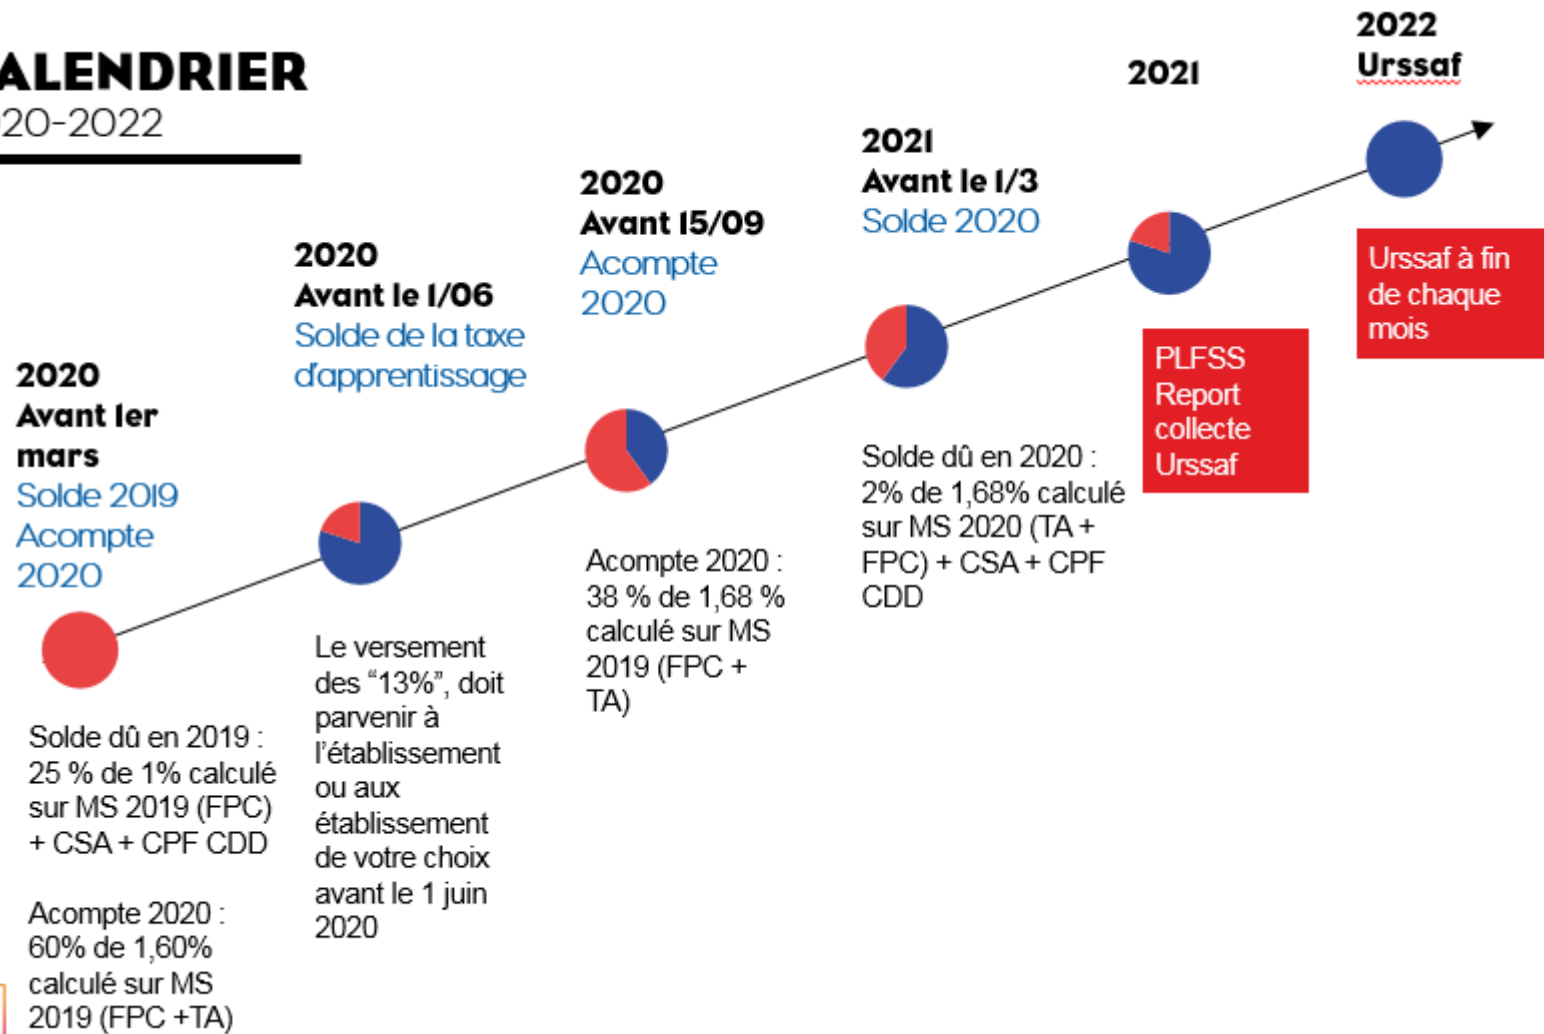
ALENDRIER
20-2022

2020
Avant 1er mars
Solde 2019
Acompte 2020

Solde dû en 2019 : 25 % de 1% calculé sur MS 2019 (FPC) + CSA + CPF CDD

Acompte 2020 : 60% de 1,60% calculé sur MS 2019 (FPC +TA)

2020
Avant le 1/06
Solde de la taxe d'apprentissage

Le versement des "13%", doit parvenir à l'établissement ou aux établissement de votre choix avant le 1 juin 2020

2020
Avant 15/09
Acompte 2020

Acompte 2020 : 38 % de 1,68 % calculé sur MS 2019 (FPC + TA)

2021
Avant le 1/3
Solde 2020

Solde dû en 2020 : 2% de 1,68% calculé sur MS 2020 (TA + FPC) + CSA + CPF CDD

2021

PLFSS Report collecte Urssaf

2022
Urssaf

Urssaf à fin de chaque mois